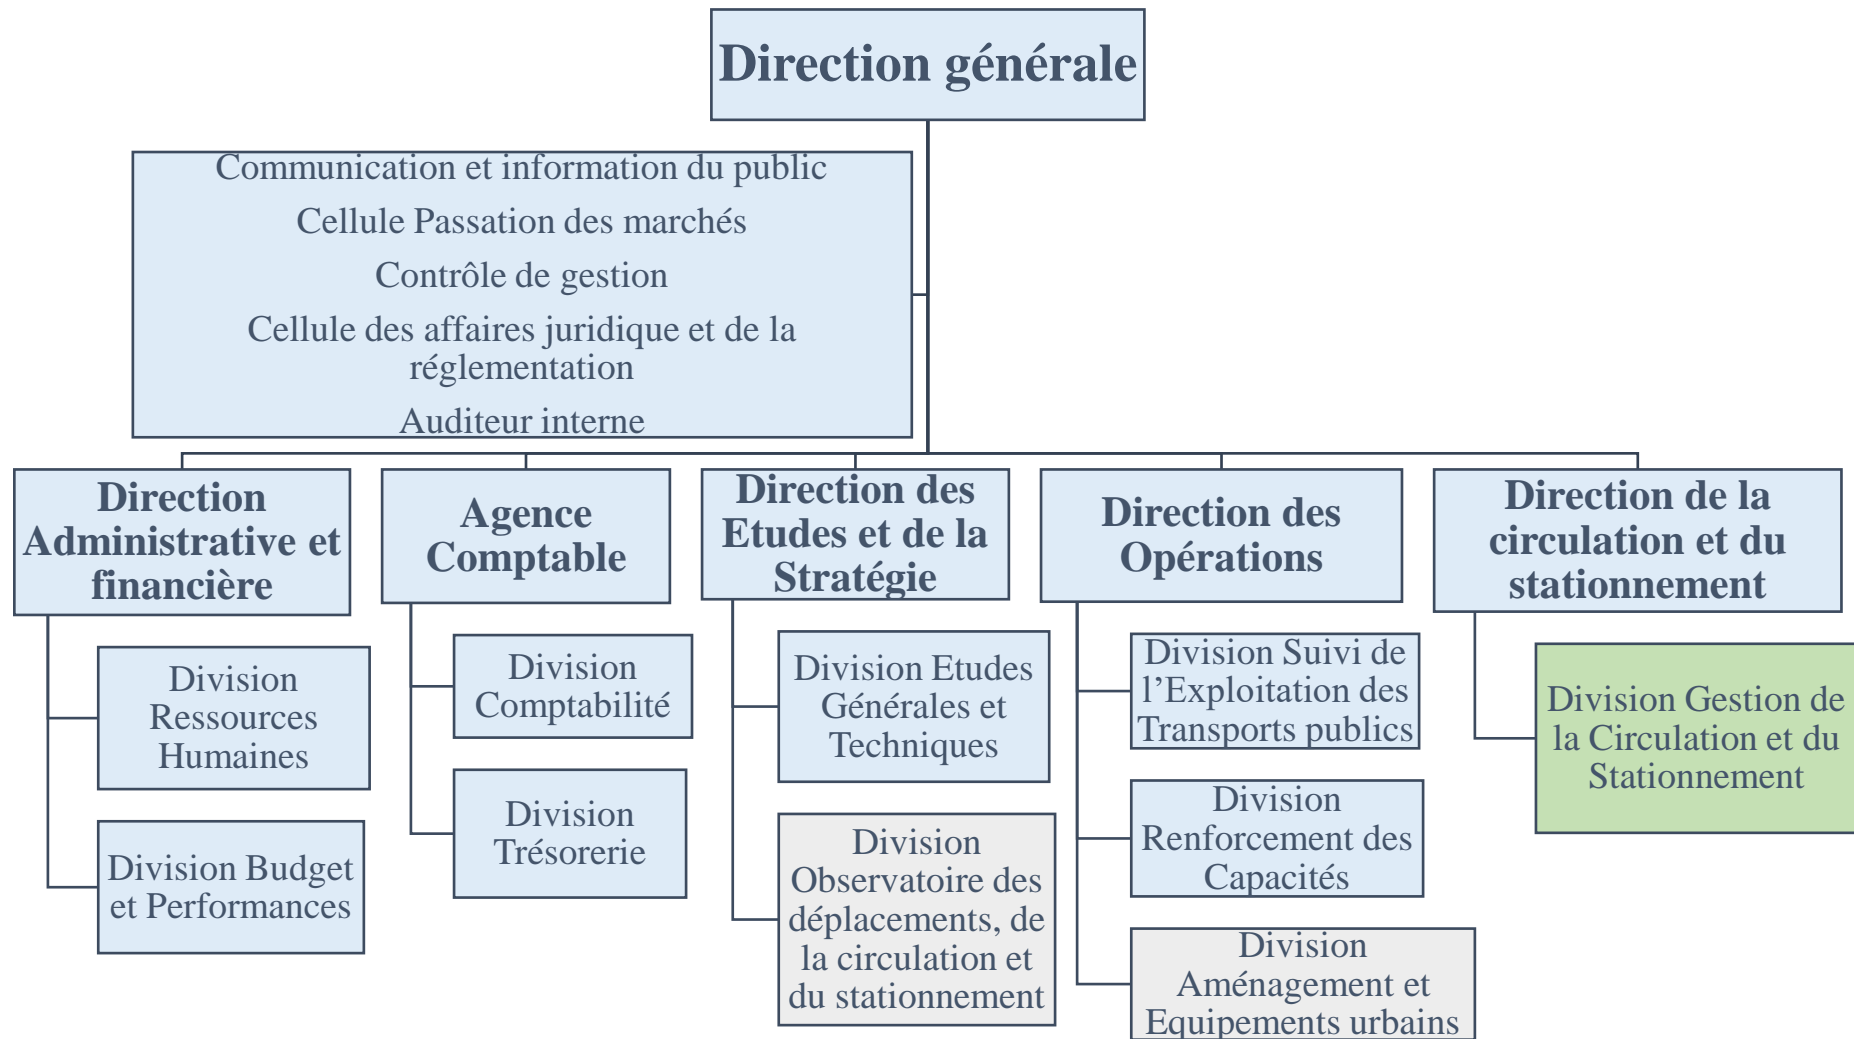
Direction générale

Communication et information du public

Cellule Passation des marchés

Contrôle de gestion

Cellule des affaires juridique et de la réglementation

Auditeur interne

Direction Administrative et financière

Division Ressources Humaines

Division Budget et Performances

Agence Comptable

Division Comptabilité

Division Trésorerie

Direction des Etudes et de la Stratégie

Division Etudes Générales et Techniques

Division Observatoire des déplacements, de la circulation et du stationnement

Direction des Opérations

Division Suivi de l'Exploitation des Transports publics

Division Renforcement des Capacités

Division Aménagement et Equipements urbains

Direction de la circulation et du stationnement

Division Gestion de la Circulation et du Stationnement